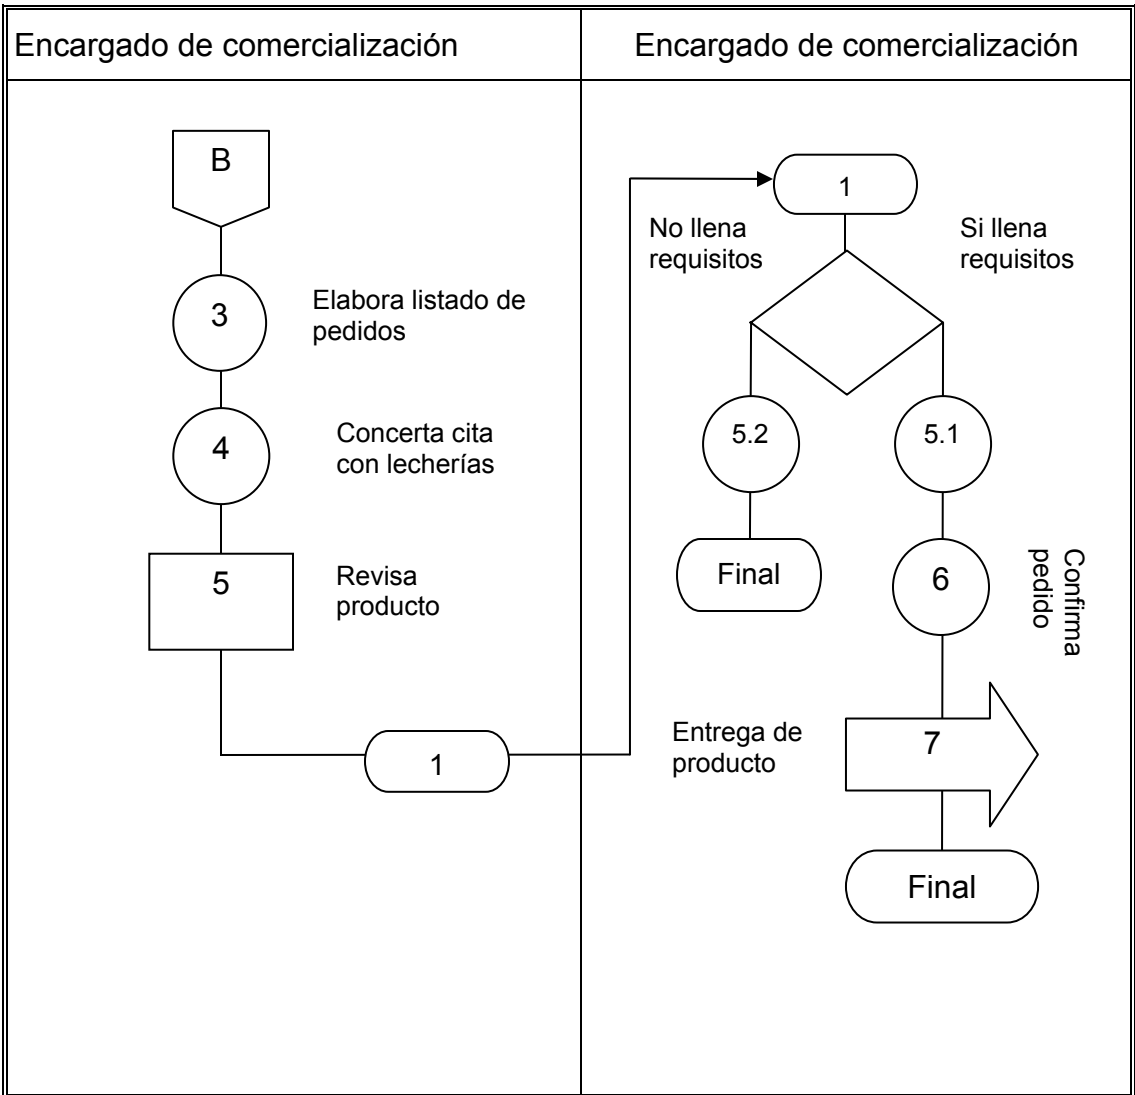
| Encargado de comercialización | Encargado de comercialización |
|---|---|

B

3 Elabora listado de pedidos

4 Concerta cita con lecherías

5 Revisa producto

1

1

No llena requisitos

Si llena requisitos

5.2

5.1

Final

6 Confirma pedido

Entrega de producto

7

Final